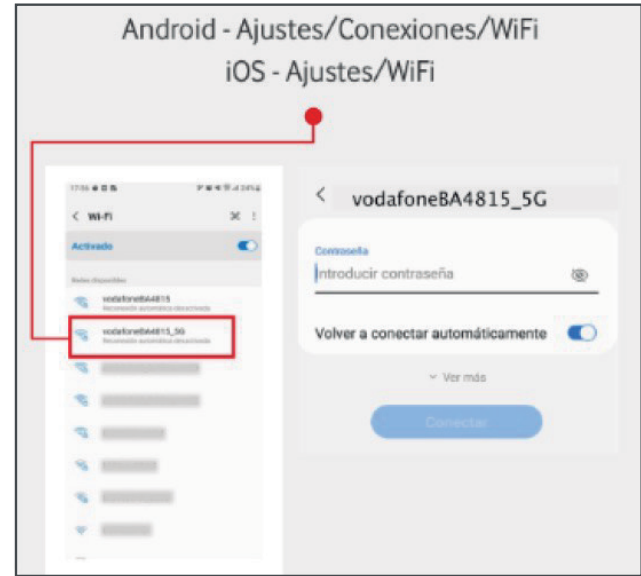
Android - Ajustes/Conexiones/WiFi
iOS - Ajustes/WiFi

17:06 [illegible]

< Wi-Fi

Activado

Redes disponibles

vodafoneBA4815
Reconexión automática desactivada

vodafoneBA4815_5G
Reconexión automática desactivada

< vodafoneBA4815_5G

Contraseña
Introducir contraseña

Volver a conectar automáticamente

Ver más

Conectar